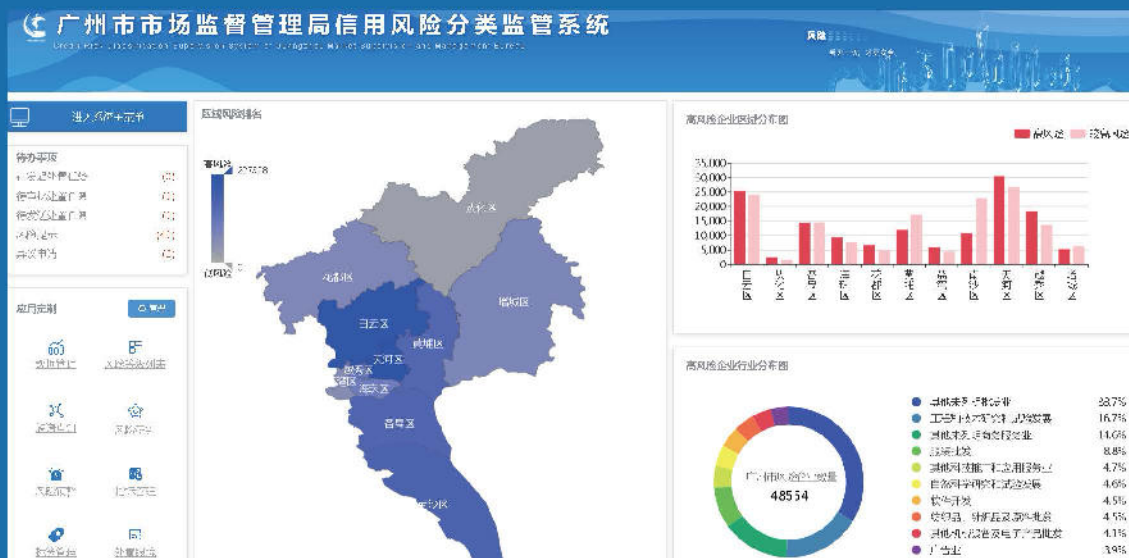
广州市市场监督管理局信用风险分类监管系统

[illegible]

风险

进入系统主页

待办事项

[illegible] (2)
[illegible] (2)
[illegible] (2)
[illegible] (2)
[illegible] (2)

应用定制

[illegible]

区域风险排名

高风险

0

低风险

从化区

花都区

增城区

白云区

黄埔区

天河区

越秀区

荔湾区

海珠区

番禺区

南沙区

高风险企业区域分布图

35,000
30,000
25,000
20,000
15,000
10,000
5,000
0

白云区 从化区 番禺区 海珠区 花都区 黄埔区 荔湾区 南沙区 天河区 越秀区 增城区

高风险企业行业分布图

广州市区域企业数量
48554

33.7%
16.7%
14.6%
8.8%
4.7%
4.6%
4.5%
4.5%
4.1%
3.9%